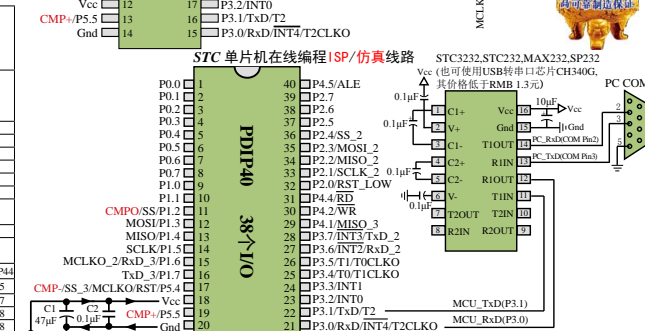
Vcc 12 17 P3.2/INT0
CMP+/P5.5 13 16 P3.1/TxD/T2
Gnd 14 15 P3.0/RxD/INT4/T2CLKO

STC 单片机在线编程ISP/仿真线路

STC3232,STC232,MAX232,SP232
Vcc (也可使用USB转串口芯片CH340G, 其价格低于RMB 1.3元)

PC COM

P0.0 1 40 P4.5/ALE
P0.1 2 39 P2.7
P0.2 3 38 P2.6
P0.3 4 37 P2.5
P0.4 5 36 P2.4/SS_2
P0.5 6 35 P2.3/MOSI_2
P0.6 7 34 P2.2/MISO_2
P0.7 8 33 P2.1/SCLK_2
P1.0 9 32 P2.0/RST_LOW
P1.1 10 31 P4.4/RD
CMPO/SS/P1.2 11 30 P4.2/WR
MOSI/P1.3 12 29 P4.1/MISO_3
MISO/P1.4 13 28 P3.7/INT3/TxD_2
SCLK/P1.5 14 27 P3.6/INT2/RxD_2
MCLKO_2/RxD_3/P1.6 15 26 P3.5/T1/T0CLKO
TxD_3/P1.7 16 25 P3.4/T0/T1CLKO
CMP-/SS_3/MCLKO/RST/P5.4 17 24 P3.3/INT1
Vcc 18 23 P3.2/INT0
CMP+/P5.5 19 22 P3.1/TxD/T2
Gnd 20 21 P3.0/RxD/INT4/T2CLKO

PDIP40
38个I/O

C1 47μF
C2 0.1μF

0.1μF
0.1μF
0.1μF
0.1μF
10μF

1 C1+
2 V+
3 C1-
4 C2+
5 C2-
6 V-
7 T2OUT
8 R2IN
16 Vcc
15 Gnd
14 T1OUT
13 R1IN
12 R1OUT
11 T1IN
10 T2IN
9 R2OUT

Vcc
PC_RxD(COM Pin2)
PC_TxD(COM Pin3)

2
3
5

MCU_TxD(P3.1)
MCU_RxD(P3.0)

MCLK